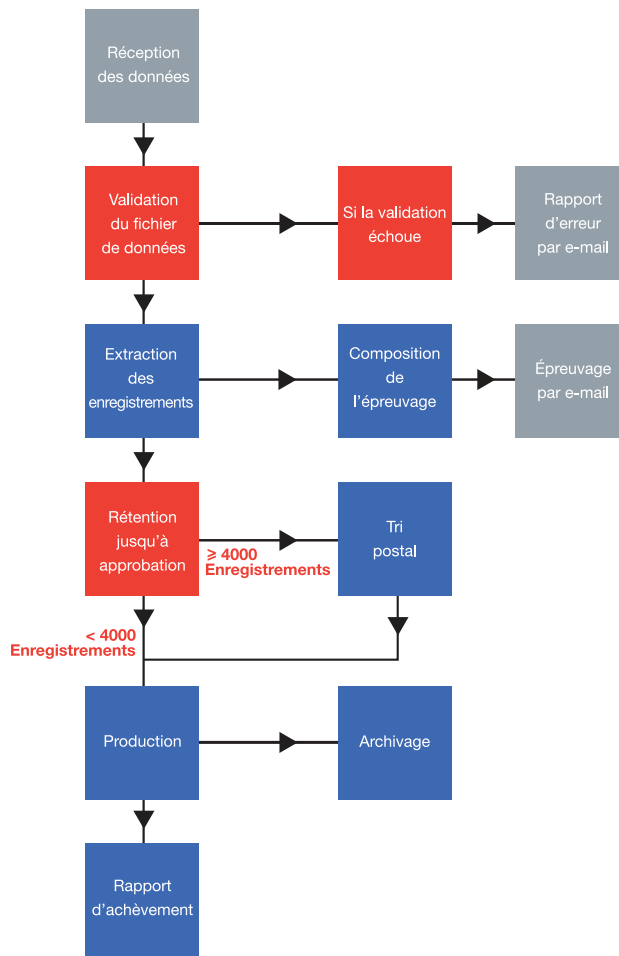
Réception des données

Validation du fichier de données

Si la validation échoue

Rapport d'erreur par e-mail

Extraction des enregistrements

Composition de l'épreuvage

Épreuvage par e-mail

Rétention jusqu'à approbation

≥ 4000 Enregistrements

Tri postal

< 4000 Enregistrements

Production

Archivage

Rapport d'achèvement